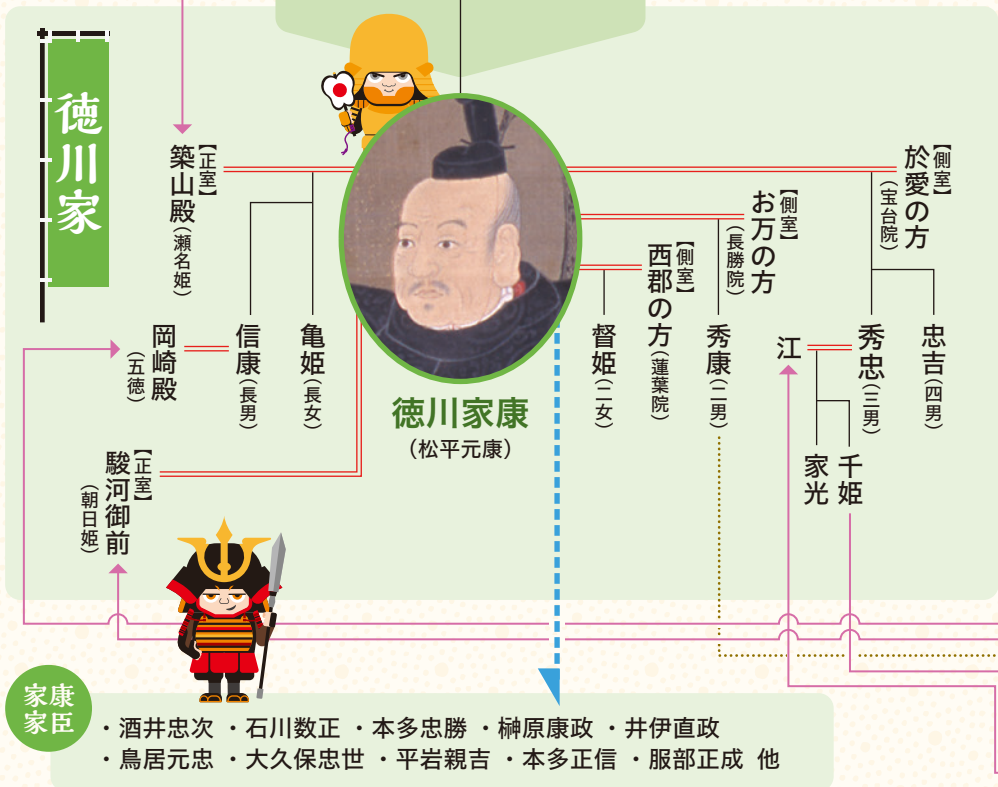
徳川家

【正室】築山殿（瀬名姫）

岡崎殿（五徳）

信康（長男）

亀姫（長女）

【正室】駿河御前（朝日姫）

徳川家康
（松平元康）

【側室】西郡の方（蓮葉院）

督姫（二女）

【側室】お万の方（長勝院）

秀康（二男）

【側室】於愛の方（宝台院）

江

秀忠（三男）

忠吉（四男）

家光

千姫

家康家臣

・酒井忠次 ・石川数正 ・本多忠勝 ・榊原康政 ・井伊直政
・鳥居元忠 ・大久保忠世 ・平岩親吉 ・本多正信 ・服部正成 他